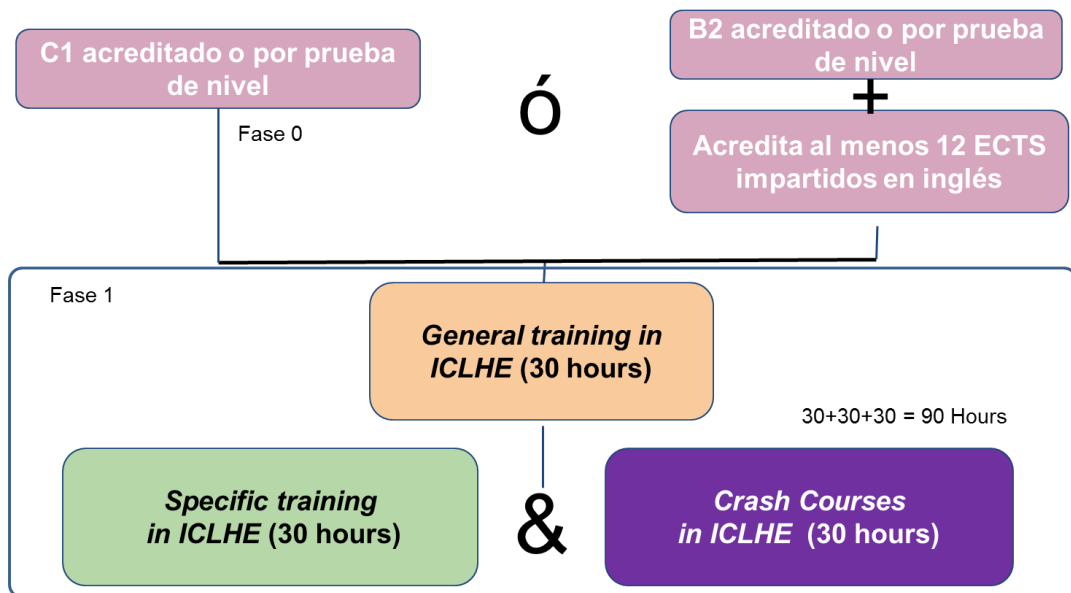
C1 acreditado o por prueba de nivel

Fase 0

ó

B2 acreditado o por prueba de nivel

+

Acredita al menos 12 ECTS impartidos en inglés

Fase 1

*General training in ICLHE* (30 hours)

30+30+30 = 90 Hours

*Specific training in ICLHE* (30 hours)

&

*Crash Courses in ICLHE* (30 hours)